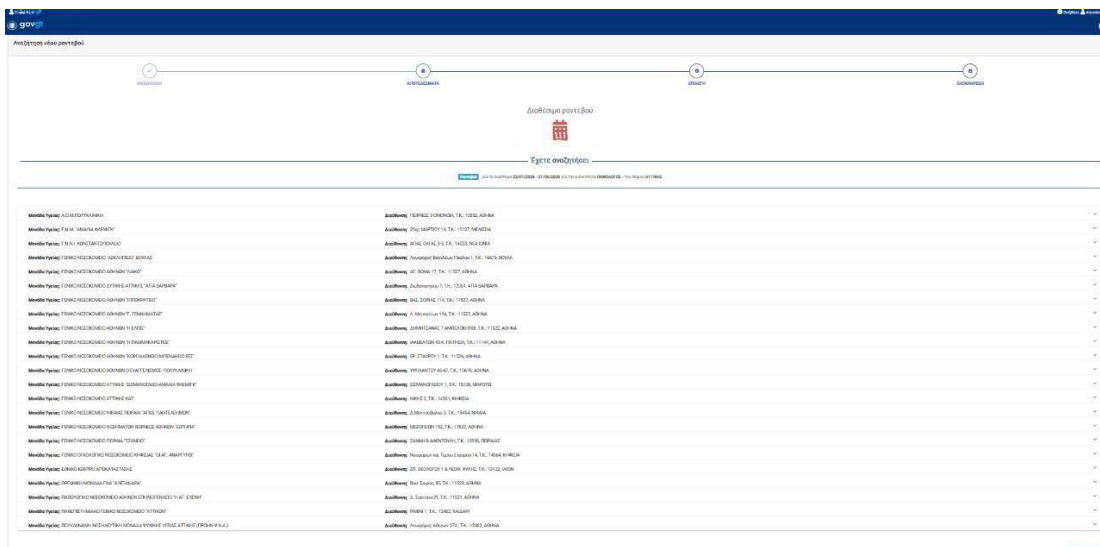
gov

Αναζήτηση νέου ραντεβού

ΑΝΑΖΗΤΗΣΗ

ΑΠΟΤΕΛΕΣΜΑΤΑ

ΕΠΙΛΟΓΗ

ΟΛΟΚΛΗΡΩΣΗ

Διαθέσιμα ραντεβού

Έχετε αναζητήσει:

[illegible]

Μονάδα Υγείας: Α.Ο.ΝΟΣΟΚΟΜΕΙΟ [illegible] | Διεύθυνση: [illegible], ΑΘΗΝΑ
Μονάδα Υγείας: Γ.Ν.Α. "ΑΜΑΛΙΑ ΦΛΕΜΙΓΚ" | Διεύθυνση: 25ης ΜΑΡΤΙΟΥ 14, Τ.Κ.: 15127, ΜΕΛΙΣΣΙΑ
Μονάδα Υγείας: Γ.Ν.Ν.Ι. ΚΩΝΣΤΑΝΤΟΠΟΥΛΕΙΟ | Διεύθυνση: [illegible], Ν.ΙΩΝΙΑ
Μονάδα Υγείας: ΓΕΝΙΚΟ ΝΟΣΟΚΟΜΕΙΟ "ΑΣΚΛΗΠΙΕΙΟ" ΒΟΥΛΑΣ | Διεύθυνση: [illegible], ΒΟΥΛΑ
Μονάδα Υγείας: ΓΕΝΙΚΟ ΝΟΣΟΚΟΜΕΙΟ ΑΘΗΝΩΝ "ΛΑΙΚΟ" | Διεύθυνση: ΑΓ. ΘΩΜΑ 17, Τ.Κ.: 11527, ΑΘΗΝΑ
Μονάδα Υγείας: ΓΕΝΙΚΟ ΝΟΣΟΚΟΜΕΙΟ ΔΥΤΙΚΗΣ ΑΤΤΙΚΗΣ "ΑΓΙΑ ΒΑΡΒΑΡΑ" | Διεύθυνση: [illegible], ΑΓΙΑ ΒΑΡΒΑΡΑ
Μονάδα Υγείας: ΓΕΝΙΚΟ ΝΟΣΟΚΟΜΕΙΟ ΑΘΗΝΩΝ "ΙΠΠΟΚΡΑΤΕΙΟ" | Διεύθυνση: ΒΑΣ. ΣΟΦΙΑΣ 114, Τ.Κ.: 11527, ΑΘΗΝΑ
Μονάδα Υγείας: ΓΕΝΙΚΟ ΝΟΣΟΚΟΜΕΙΟ ΑΘΗΝΩΝ "Γ. ΓΕΝΝΗΜΑΤΑΣ" | Διεύθυνση: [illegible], ΑΘΗΝΑ
Μονάδα Υγείας: ΓΕΝΙΚΟ ΝΟΣΟΚΟΜΕΙΟ ΑΘΗΝΩΝ "Η ΕΛΠΙΣ" | Διεύθυνση: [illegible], ΑΘΗΝΑ
Μονάδα Υγείας: ΓΕΝΙΚΟ ΝΟΣΟΚΟΜΕΙΟ ΑΘΗΝΩΝ "Η ΕΥΑΓΓΕΛΙΣΜΟΣ" | Διεύθυνση: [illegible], ΑΘΗΝΑ
Μονάδα Υγείας: ΓΕΝΙΚΟ ΝΟΣΟΚΟΜΕΙΟ ΑΘΗΝΩΝ "ΚΟΡΓΙΑΛΕΝΕΙΟ-ΜΠΕΝΑΚΕΙΟ ΕΕΣ" | Διεύθυνση: ΕΡ. ΣΤΑΥΡΟΥ 1, Τ.Κ.: 11526, ΑΘΗΝΑ
Μονάδα Υγείας: ΓΕΝΙΚΟ ΝΟΣΟΚΟΜΕΙΟ ΑΘΗΝΩΝ Ο ΕΥΑΓΓΕΛΙΣΜΟΣ-ΠΟΛΥΚΛΙΝΙΚΗ | Διεύθυνση: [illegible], ΑΘΗΝΑ
Μονάδα Υγείας: ΓΕΝΙΚΟ ΝΟΣΟΚΟΜΕΙΟ ΑΤΤΙΚΗΣ "ΣΙΣΜΑΝΟΓΛΕΙΟ-ΑΜΑΛΙΑ ΦΛΕΜΙΓΚ" | Διεύθυνση: ΣΙΣΜΑΝΟΓΛΟΥ 1, Τ.Κ.: 15126, ΜΑΡΟΥΣΙ
Μονάδα Υγείας: ΓΕΝΙΚΟ ΝΟΣΟΚΟΜΕΙΟ ΑΤΤΙΚΗΣ ΚΑΤ | Διεύθυνση: ΝΙΚΗΣ 2, Τ.Κ.: 14561, ΚΗΦΙΣΙΑ
Μονάδα Υγείας: ΓΕΝΙΚΟ ΝΟΣΟΚΟΜΕΙΟ ΝΙΚΑΙΑΣ ΠΕΙΡΑΙΑ "ΑΓΙΟΣ ΠΑΝΤΕΛΕΗΜΩΝ" | Διεύθυνση: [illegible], ΝΙΚΑΙΑ
Μονάδα Υγείας: ΓΕΝΙΚΟ ΝΟΣΟΚΟΜΕΙΟ ΝΟΣΗΜΑΤΩΝ ΘΩΡΑΚΟΣ ΑΘΗΝΩΝ "ΣΩΤΗΡΙΑ" | Διεύθυνση: ΜΕΣΟΓΕΙΩΝ 152, Τ.Κ.: 11527, ΑΘΗΝΑ
Μονάδα Υγείας: ΓΕΝΙΚΟ ΝΟΣΟΚΟΜΕΙΟ ΠΕΙΡΑΙΑ "ΤΖΑΝΕΙΟ" | Διεύθυνση: ΖΑΝΝΗ & ΑΦΕΝΤΟΥΛΗ, Τ.Κ.: 18536, ΠΕΙΡΑΙΑΣ
Μονάδα Υγείας: ΓΕΝΙΚΟ ΟΓΚΟΛΟΓΙΚΟ ΝΟΣΟΚΟΜΕΙΟ ΚΗΦΙΣΙΑΣ "ΟΙ ΑΓ. ΑΝΑΡΓΥΡΟΙ" | Διεύθυνση: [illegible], ΚΗΦΙΣΙΑ
Μονάδα Υγείας: ΕΘΝΙΚΟ ΚΕΝΤΡΟ ΑΠΟΚΑΤΑΣΤΑΣΗΣ | Διεύθυνση: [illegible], ΙΛΙΟΝ
Μονάδα Υγείας: ΘΡΙΑΣΙΟ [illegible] | Διεύθυνση: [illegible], ΑΘΗΝΑ
Μονάδα Υγείας: ΠΑΙΔΙΑΤΡΙΚΟ ΝΟΣΟΚΟΜΕΙΟ ΑΘΗΝΩΝ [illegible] | Διεύθυνση: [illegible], ΑΘΗΝΑ
Μονάδα Υγείας: ΠΑΝΕΠΙΣΤΗΜΙΑΚΟ ΓΕΝΙΚΟ ΝΟΣΟΚΟΜΕΙΟ "ΑΤΤΙΚΟΝ" | Διεύθυνση: ΡΙΜΙΝΙ 1, Τ.Κ.: 12462, ΧΑΙΔΑΡΙ
Μονάδα Υγείας: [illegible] | Διεύθυνση: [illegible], ΑΘΗΝΑ